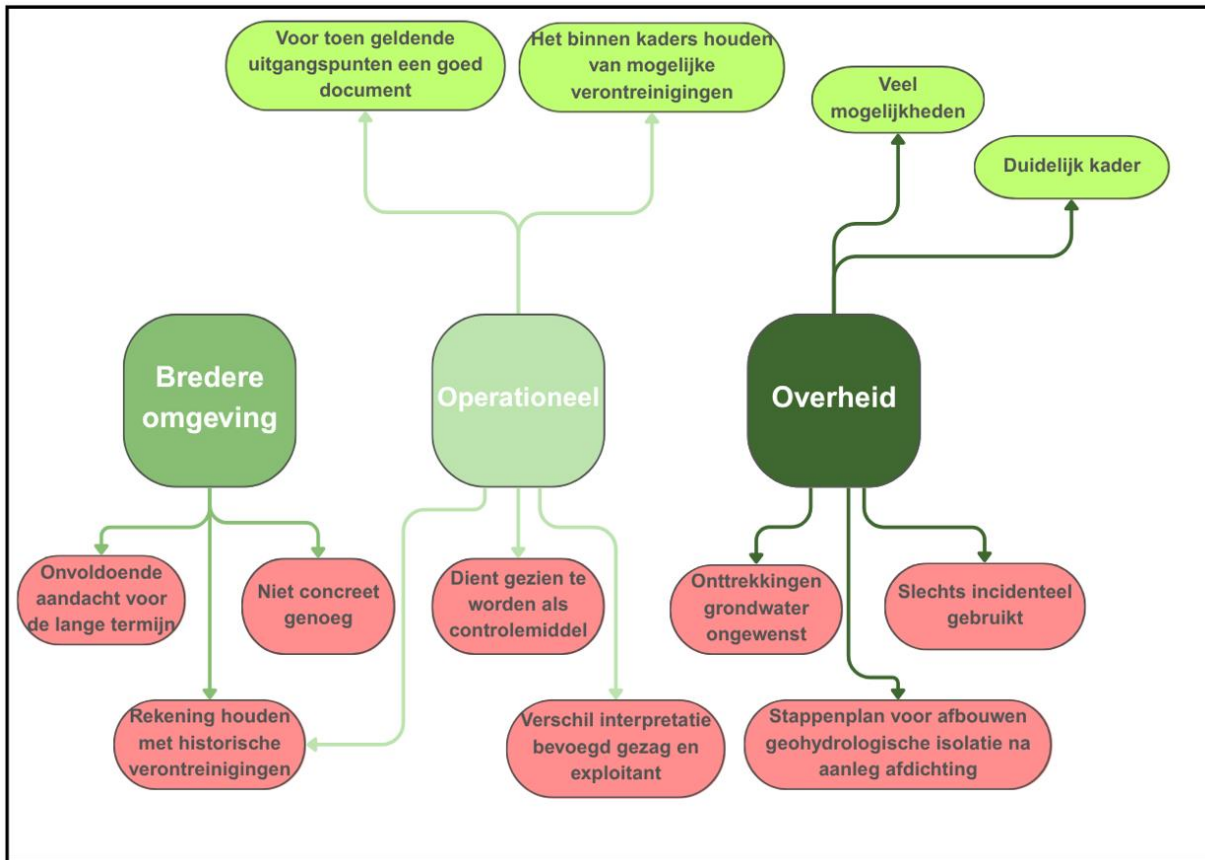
Voor toen geldende uitgangspunten een goed document

Het binnen kaders houden van mogelijke verontreinigingen

Veel mogelijkheden

Duidelijk kader

Bredere omgeving

Operationeel

Overheid

Onvoldoende aandacht voor de lange termijn

Niet concreet genoeg

Dient gezien te worden als controlemiddel

Onttrekkingen grondwater ongewenst

Slechts incidenteel gebruikt

Rekening houden met historische verontreinigingen

Verschil interpretatie bevoegd gezag en exploitant

Stappenplan voor afbouwen geohydrologische isolatie na aanleg afdichting